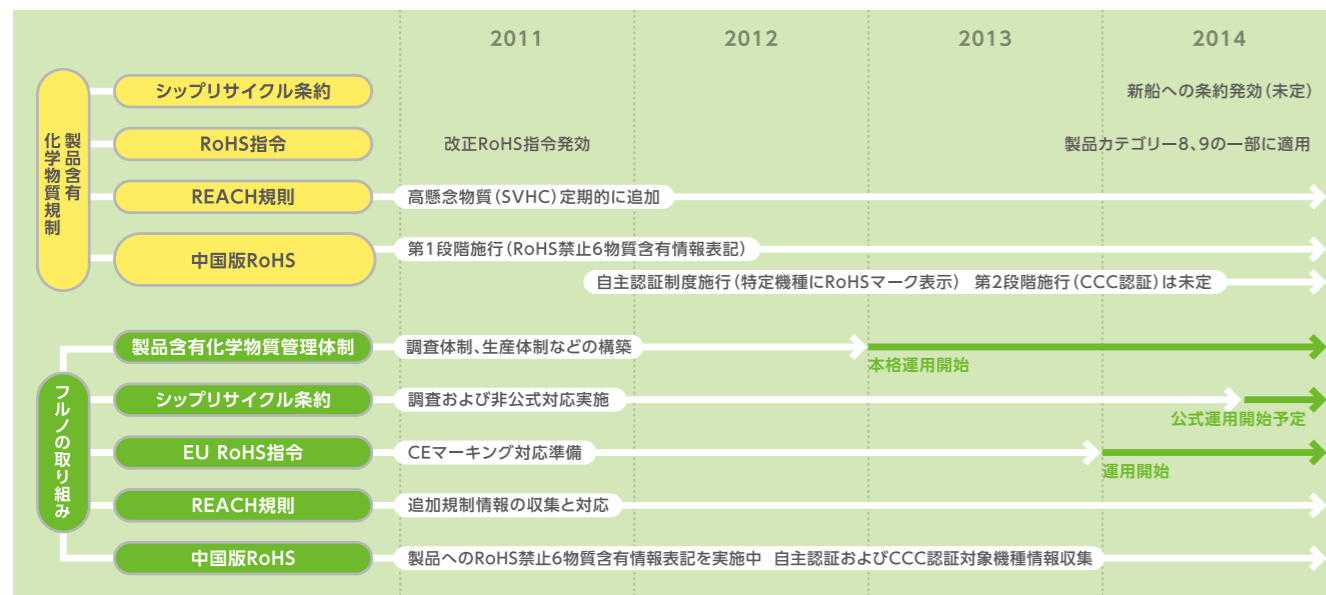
2011 2012 2013 2014

製品含有化学物質規制

シップリサイクル条約
新船への条約発効(未定)

RoHS指令
改正RoHS指令発効
製品カテゴリー8、9の一部に適用

REACH規則
高懸念物質(SVHC)定期的に追加

中国版RoHS
第1段階施行(RoHS禁止6物質含有情報表記)
自主認証制度施行(特定機種にRoHSマーク表示) 第2段階施行(CCC認証)は未定

フルノの取り組み

製品含有化学物質管理体制
調査体制、生産体制などの構築
本格運用開始

シップリサイクル条約
調査および非公式対応実施
公式運用開始予定

EU RoHS指令
CEマーキング対応準備
運用開始

REACH規則
追加規制情報の収集と対応

中国版RoHS
製品へのRoHS禁止6物質含有情報表記を実施中 自主認証およびCCC認証対象機種情報収集